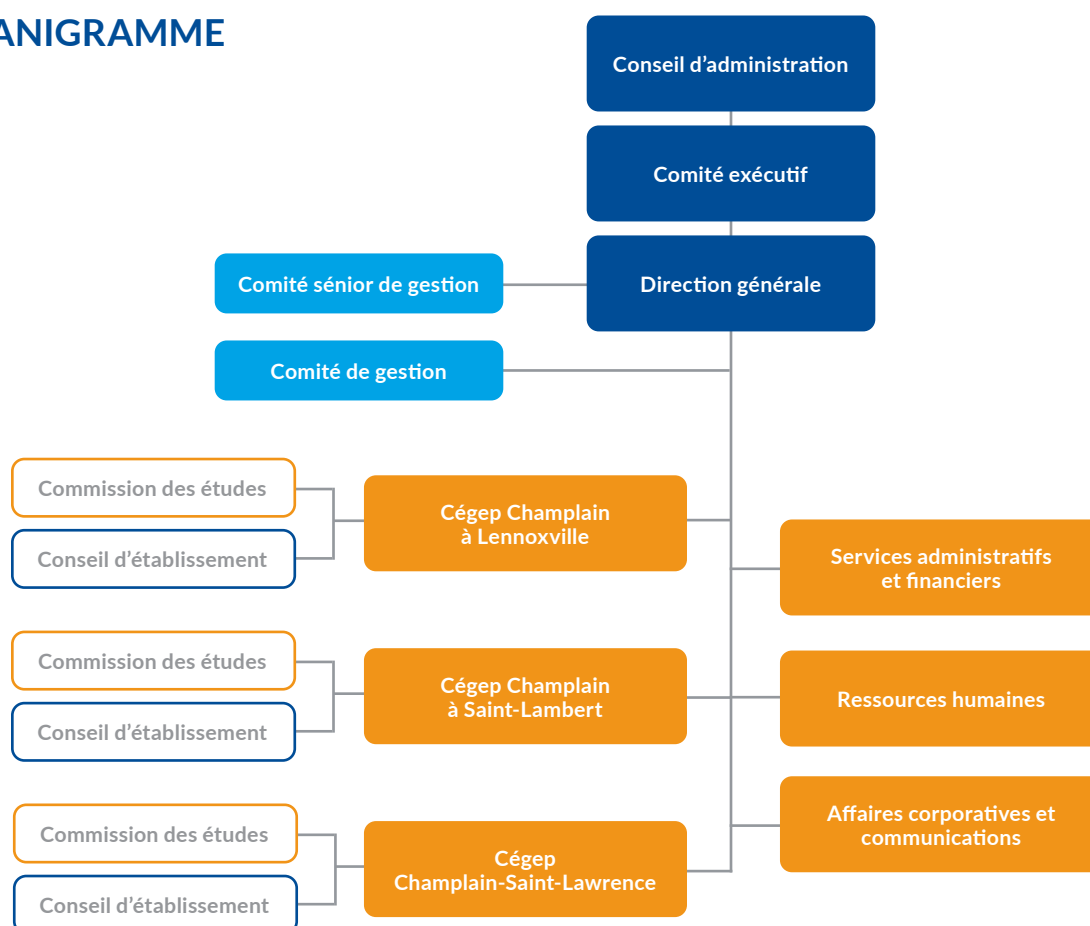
ANIGRAMME

Conseil d'administration

Comité exécutif

Comité sénior de gestion

Direction générale

Comité de gestion

Commission des études

Conseil d'établissement

Cégep Champlain à Lennoxville

Services administratifs et financiers

Commission des études

Conseil d'établissement

Cégep Champlain à Saint-Lambert

Ressources humaines

Commission des études

Conseil d'établissement

Cégep Champlain-Saint-Lawrence

Affaires corporatives et communications